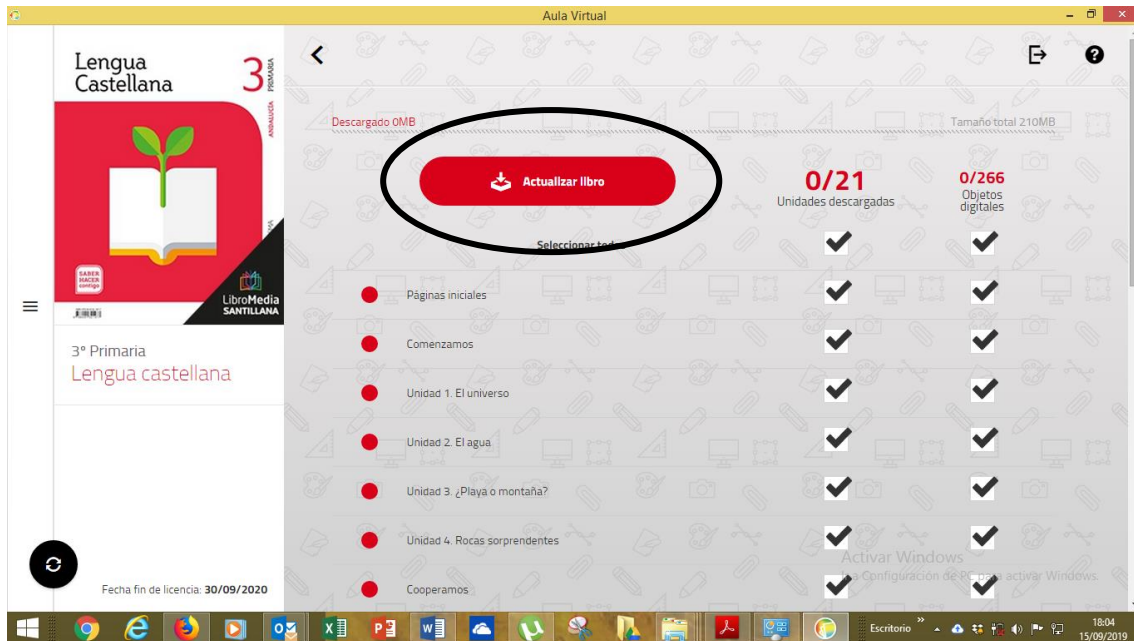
Aula Virtual

Lengua Castellana 3 PRIMARIA ANDALUCÍA

SABER HACER contigo

LibroMedia SANTILLANA

3° Primaria
Lengua castellana

Fecha fin de licencia: 30/09/2020

Descargado 0MB

Tamaño total 210MB

Actualizar libro

0/21
Unidades descargadas

0/266
Objetos digitales

Seleccionar tod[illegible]

Páginas iniciales

Comenzamos

Unidad 1. El universo

Unidad 2. El agua

Unidad 3. ¿Playa o montaña?

Unidad 4. Rocas sorprendentes

Cooperamos

Activar Windows
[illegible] a Configuración de PC para activar Windows.

Escritorio

18:04
15/09/2019